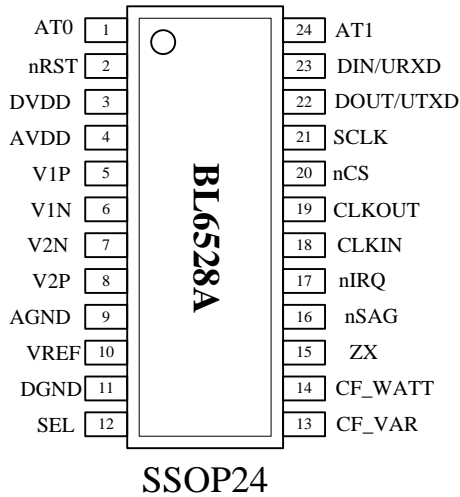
AT0 1
nRST 2
DVDD 3
AVDD 4
V1P 5
V1N 6
V2N 7
V2P 8
AGND 9
VREF 10
DGND 11
SEL 12

BL6528A

24 AT1
23 DIN/URXD
22 DOUT/UTXD
21 SCLK
20 nCS
19 CLKOUT
18 CLKIN
17 nIRQ
16 nSAG
15 ZX
14 CF_WATT
13 CF_VAR

SSOP24